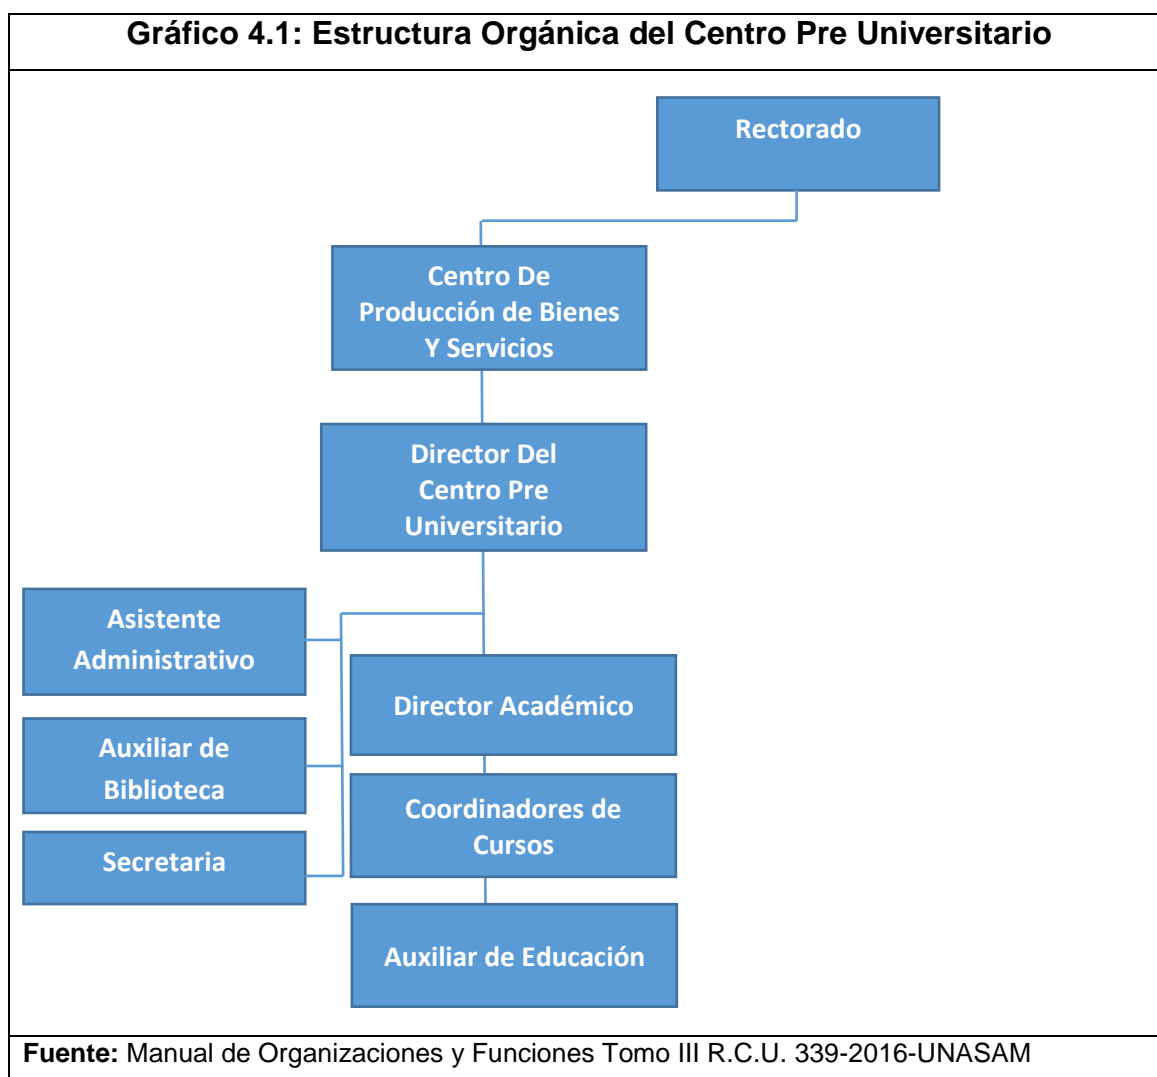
Gráfico 4.1: Estructura Orgánica del Centro Pre Universitario

Rectorado

Centro De Producción de Bienes Y Servicios

Director Del Centro Pre Universitario

Asistente Administrativo

Auxiliar de Biblioteca

Secretaria

Director Académico

Coordinadores de Cursos

Auxiliar de Educación

Fuente: Manual de Organizaciones y Funciones Tomo III R.C.U. 339-2016-UNASAM